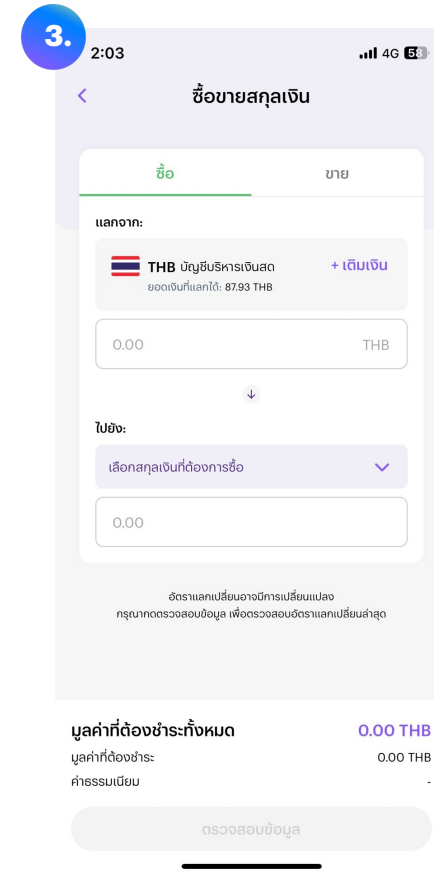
3.

2:03

4G 58

ซื้อขายสกุลเงิน

ซื้อ

ขาย

แลกจาก:

THB บัญชีบริหารเงินสด

ยอดเงินที่แลกได้: 87.93 THB

+ เติมเงิน

0.00

THB

ไปยัง:

เลือกสกุลเงินที่ต้องการซื้อ

0.00

อัตราแลกเปลี่ยนอาจมีการเปลี่ยนแปลง
กรุณากดตรวจสอบข้อมูล เพื่อตรวจสอบอัตราแลกเปลี่ยนล่าสุด

มูลค่าที่ต้องชำระทั้งหมด

0.00 THB

มูลค่าที่ต้องชำระ

0.00 THB

ค่าธรรมเนียม

-

ตรวจสอบข้อมูล